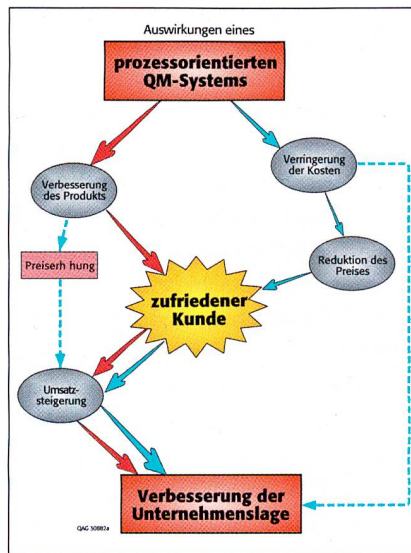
Auswirkungen eines

prozessorientierten QM-Systems

Verbesserung des Produkts

Verringerung der Kosten

Preiserh hung

Reduktion des Preises

zufriedener Kunde

Umsatzsteigerung

Verbesserung der Unternehmenslage

QAG 30882a